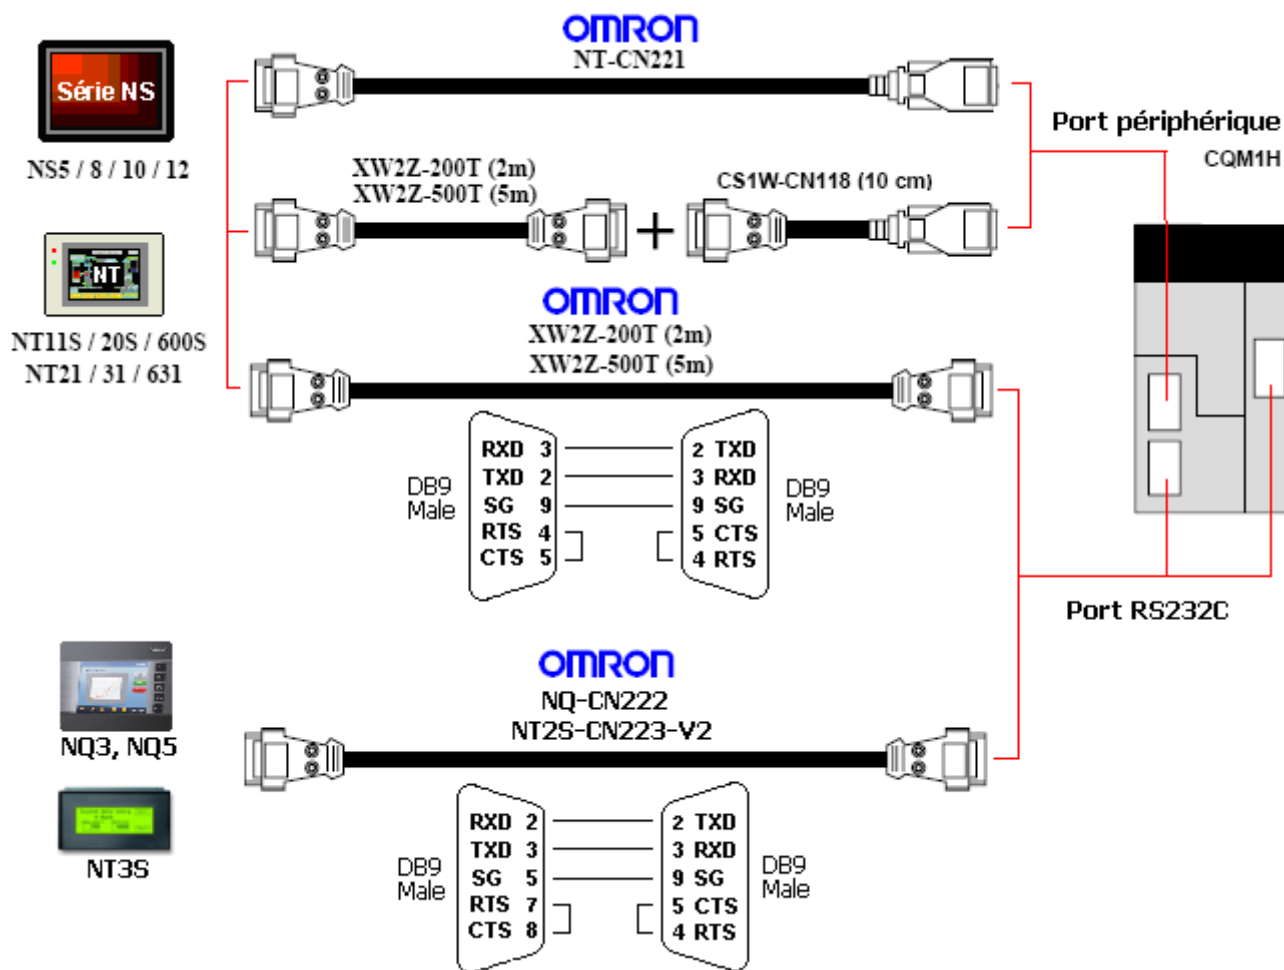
Série NS

NS5 / 8 / 10 / 12

NT

NT11S / 20S / 600S
NT21 / 31 / 631

OMRON
NT-CN221

XW2Z-200T (2m)
XW2Z-500T (5m)

+

CS1W-CN118 (10 cm)

Port périphérique
CQM1H

OMRON
XW2Z-200T (2m)
XW2Z-500T (5m)

DB9
Male

| RXD | 3 | 2 | TXD |
|---|---|---|---|
| TXD | 2 | 3 | RXD |
| SG | 9 | 9 | SG |
| RTS | 4 | 5 | CTS |
| CTS | 5 | 4 | RTS |

DB9
Male

Port RS232C

NQ3, NQ5

NT3S

OMRON
NQ-CN222
NT2S-CN223-V2

DB9
Male

| RXD | 2 | 2 | TXD |
|---|---|---|---|
| TXD | 3 | 3 | RXD |
| SG | 5 | 9 | SG |
| RTS | 7 | 5 | CTS |
| CTS | 8 | 4 | RTS |

DB9
Male